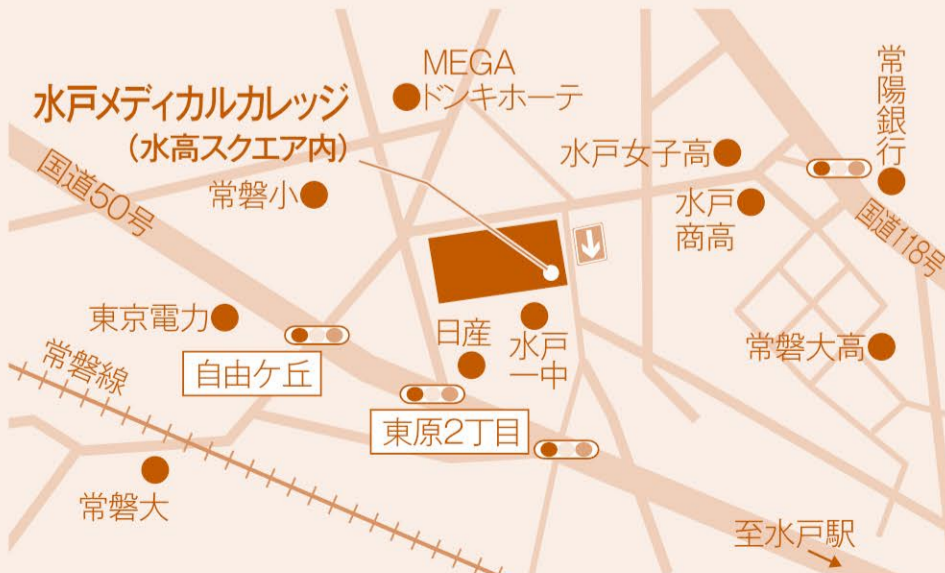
水戸メディカルカレッジ
（水高スクエア内）

MEGA
ドンキホーテ

水戸女子高

常陽銀行

国道50号

常盤小

水戸商高

国道118号

東京電力

日産

水戸一中

常盤大高

常磐線

自由ケ丘

東原2丁目

常磐大

至水戸駅